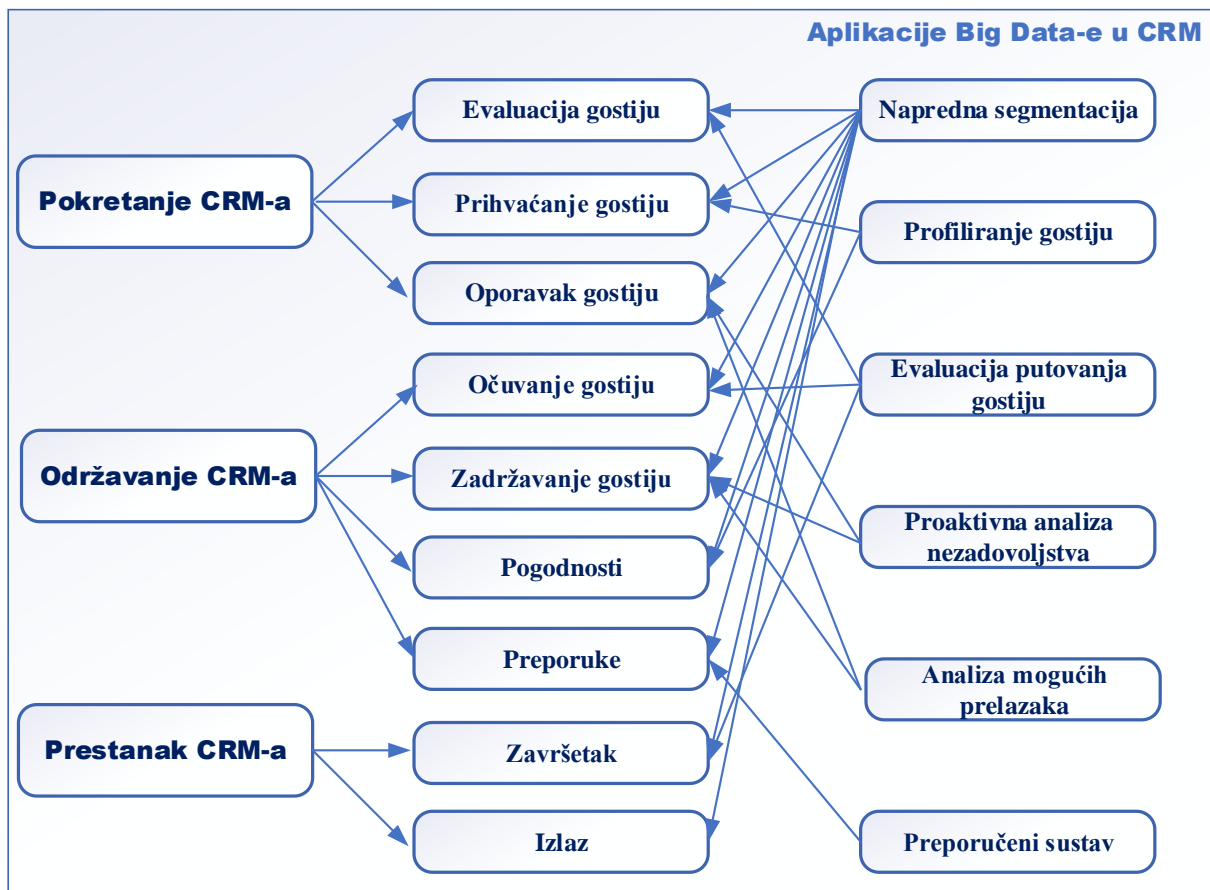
Aplikacije Big Data-e u CRM

Pokretanje CRM-a

Održavanje CRM-a

Prestanak CRM-a

Evaluacija gostiju

Prihvaćanje gostiju

Oporavak gostiju

Očuvanje gostiju

Zadržavanje gostiju

Pogodnosti

Preporuke

Završetak

Izlaz

Napredna segmentacija

Profiliranje gostiju

Evaluacija putovanja gostiju

Proaktivna analiza nezadovoljstva

Analiza mogućih prelazaka

Preporučeni sustav